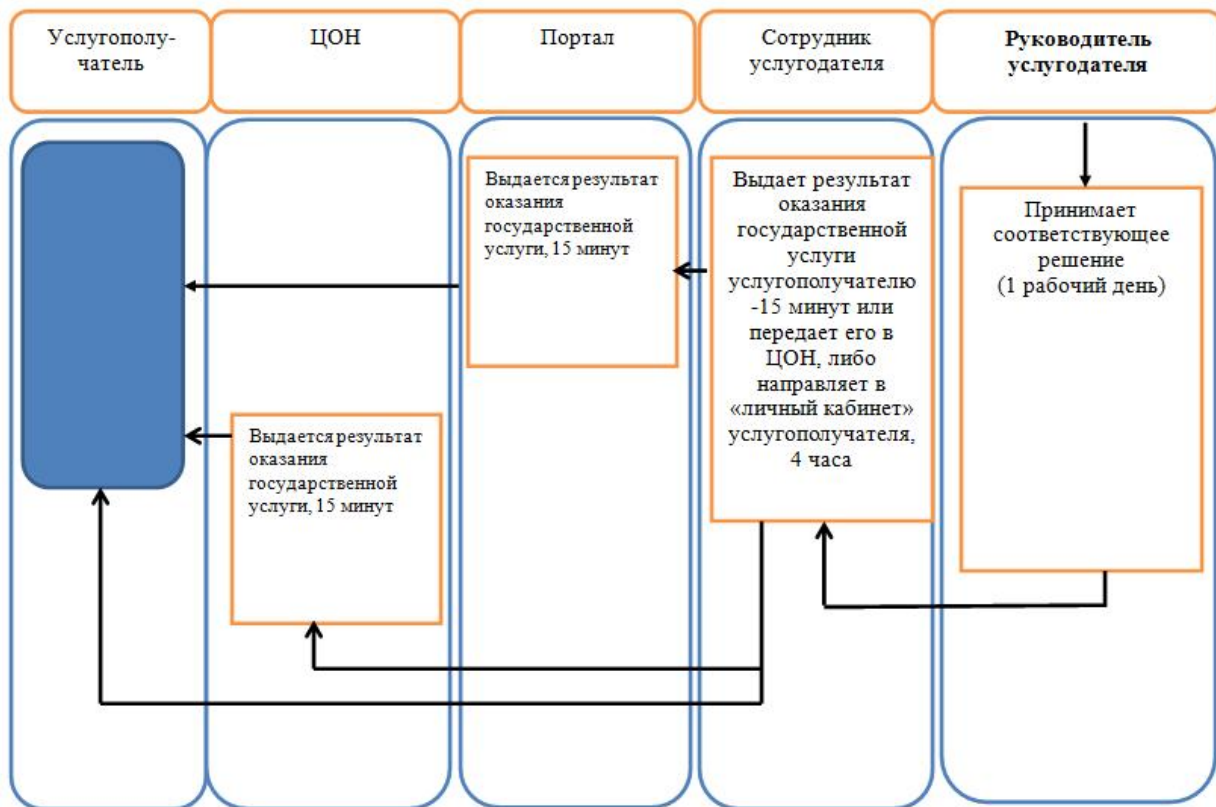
Услугополучатель

ЦОН

Портал

Сотрудник услугодателя

Руководитель услугодателя

Выдается результат оказания государственной услуги, 15 минут

Выдает результат оказания государственной услуги услугополучателю -15 минут или передает его в ЦОН, либо направляет в «личный кабинет» услугополучателя, 4 часа

Принимает соответствующее решение (1 рабочий день)

Выдается результат оказания государственной услуги, 15 минут